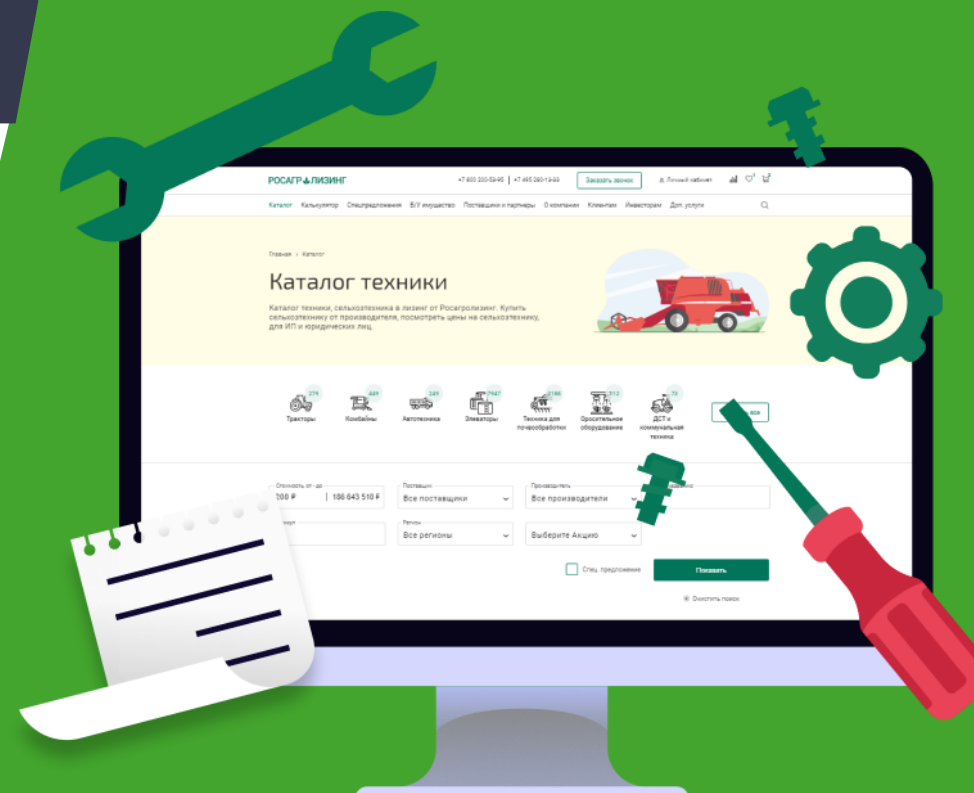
РОСАГРОЛИЗИНГ
+7 800 200-59-95 | +7 495 380-19-93
Заказать звонок
Личный кабинет

Каталог Калькулятор Спецпредложения Б/У имущество Поставщики и партнеры О компании Клиентам Инвесторам Доп. услуги

Главная › Каталог

Каталог техники

Каталог техники, сельхозтехника в лизинг от Росагролизинг. Купить сельхозтехнику от производителя, посмотреть цены на сельхозтехнику, для ИП и юридических лиц.

279
Тракторы
449
Комбайны
349
Автотехника
1967
Элеваторы
2186
Техника для почвообработки
312
Оросительное оборудование
73
ДСТ и коммунальная техника
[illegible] все

Стоимость от - до
200 ₽ | 186 643 510 ₽
Поставщик
Все поставщики
Производитель
Все производители
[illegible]

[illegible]
Регион
Все регионы
Выберите Акцию

Спец. предложение
Показать
Очистить поиск